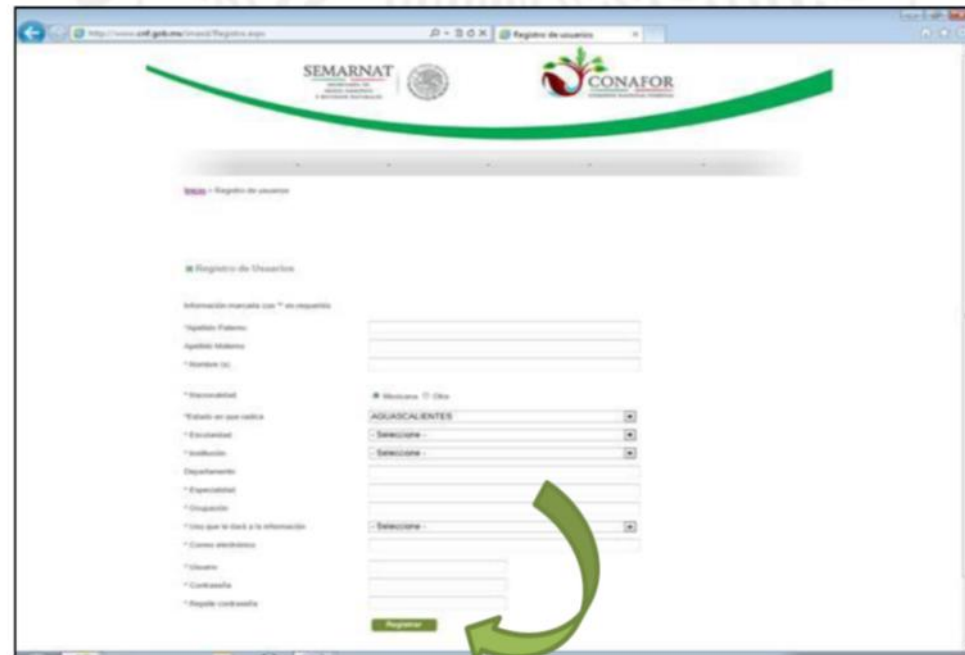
http://www.cnf.gob.mx/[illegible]/Registro.aspx

Registro de usuarios

SEMARNAT

CONAFOR

Inicio > Registro de usuarios

Registro de Usuarios

Información marcada con * es requerida

*Apellido Paterno

Apellido Materno

* Nombre (s)

* Nacionalidad

Mexicana Otra

*Estado en que radica

AGUASCALIENTES

* Escolaridad

- Seleccione -

* Institución

- Seleccione -

Departamento

* Especialidad

* Ocupación

* Uso que le dará a la información

- Seleccione -

* Correo electrónico

* Usuario

* Contraseña

* Repetir contraseña

Registrar